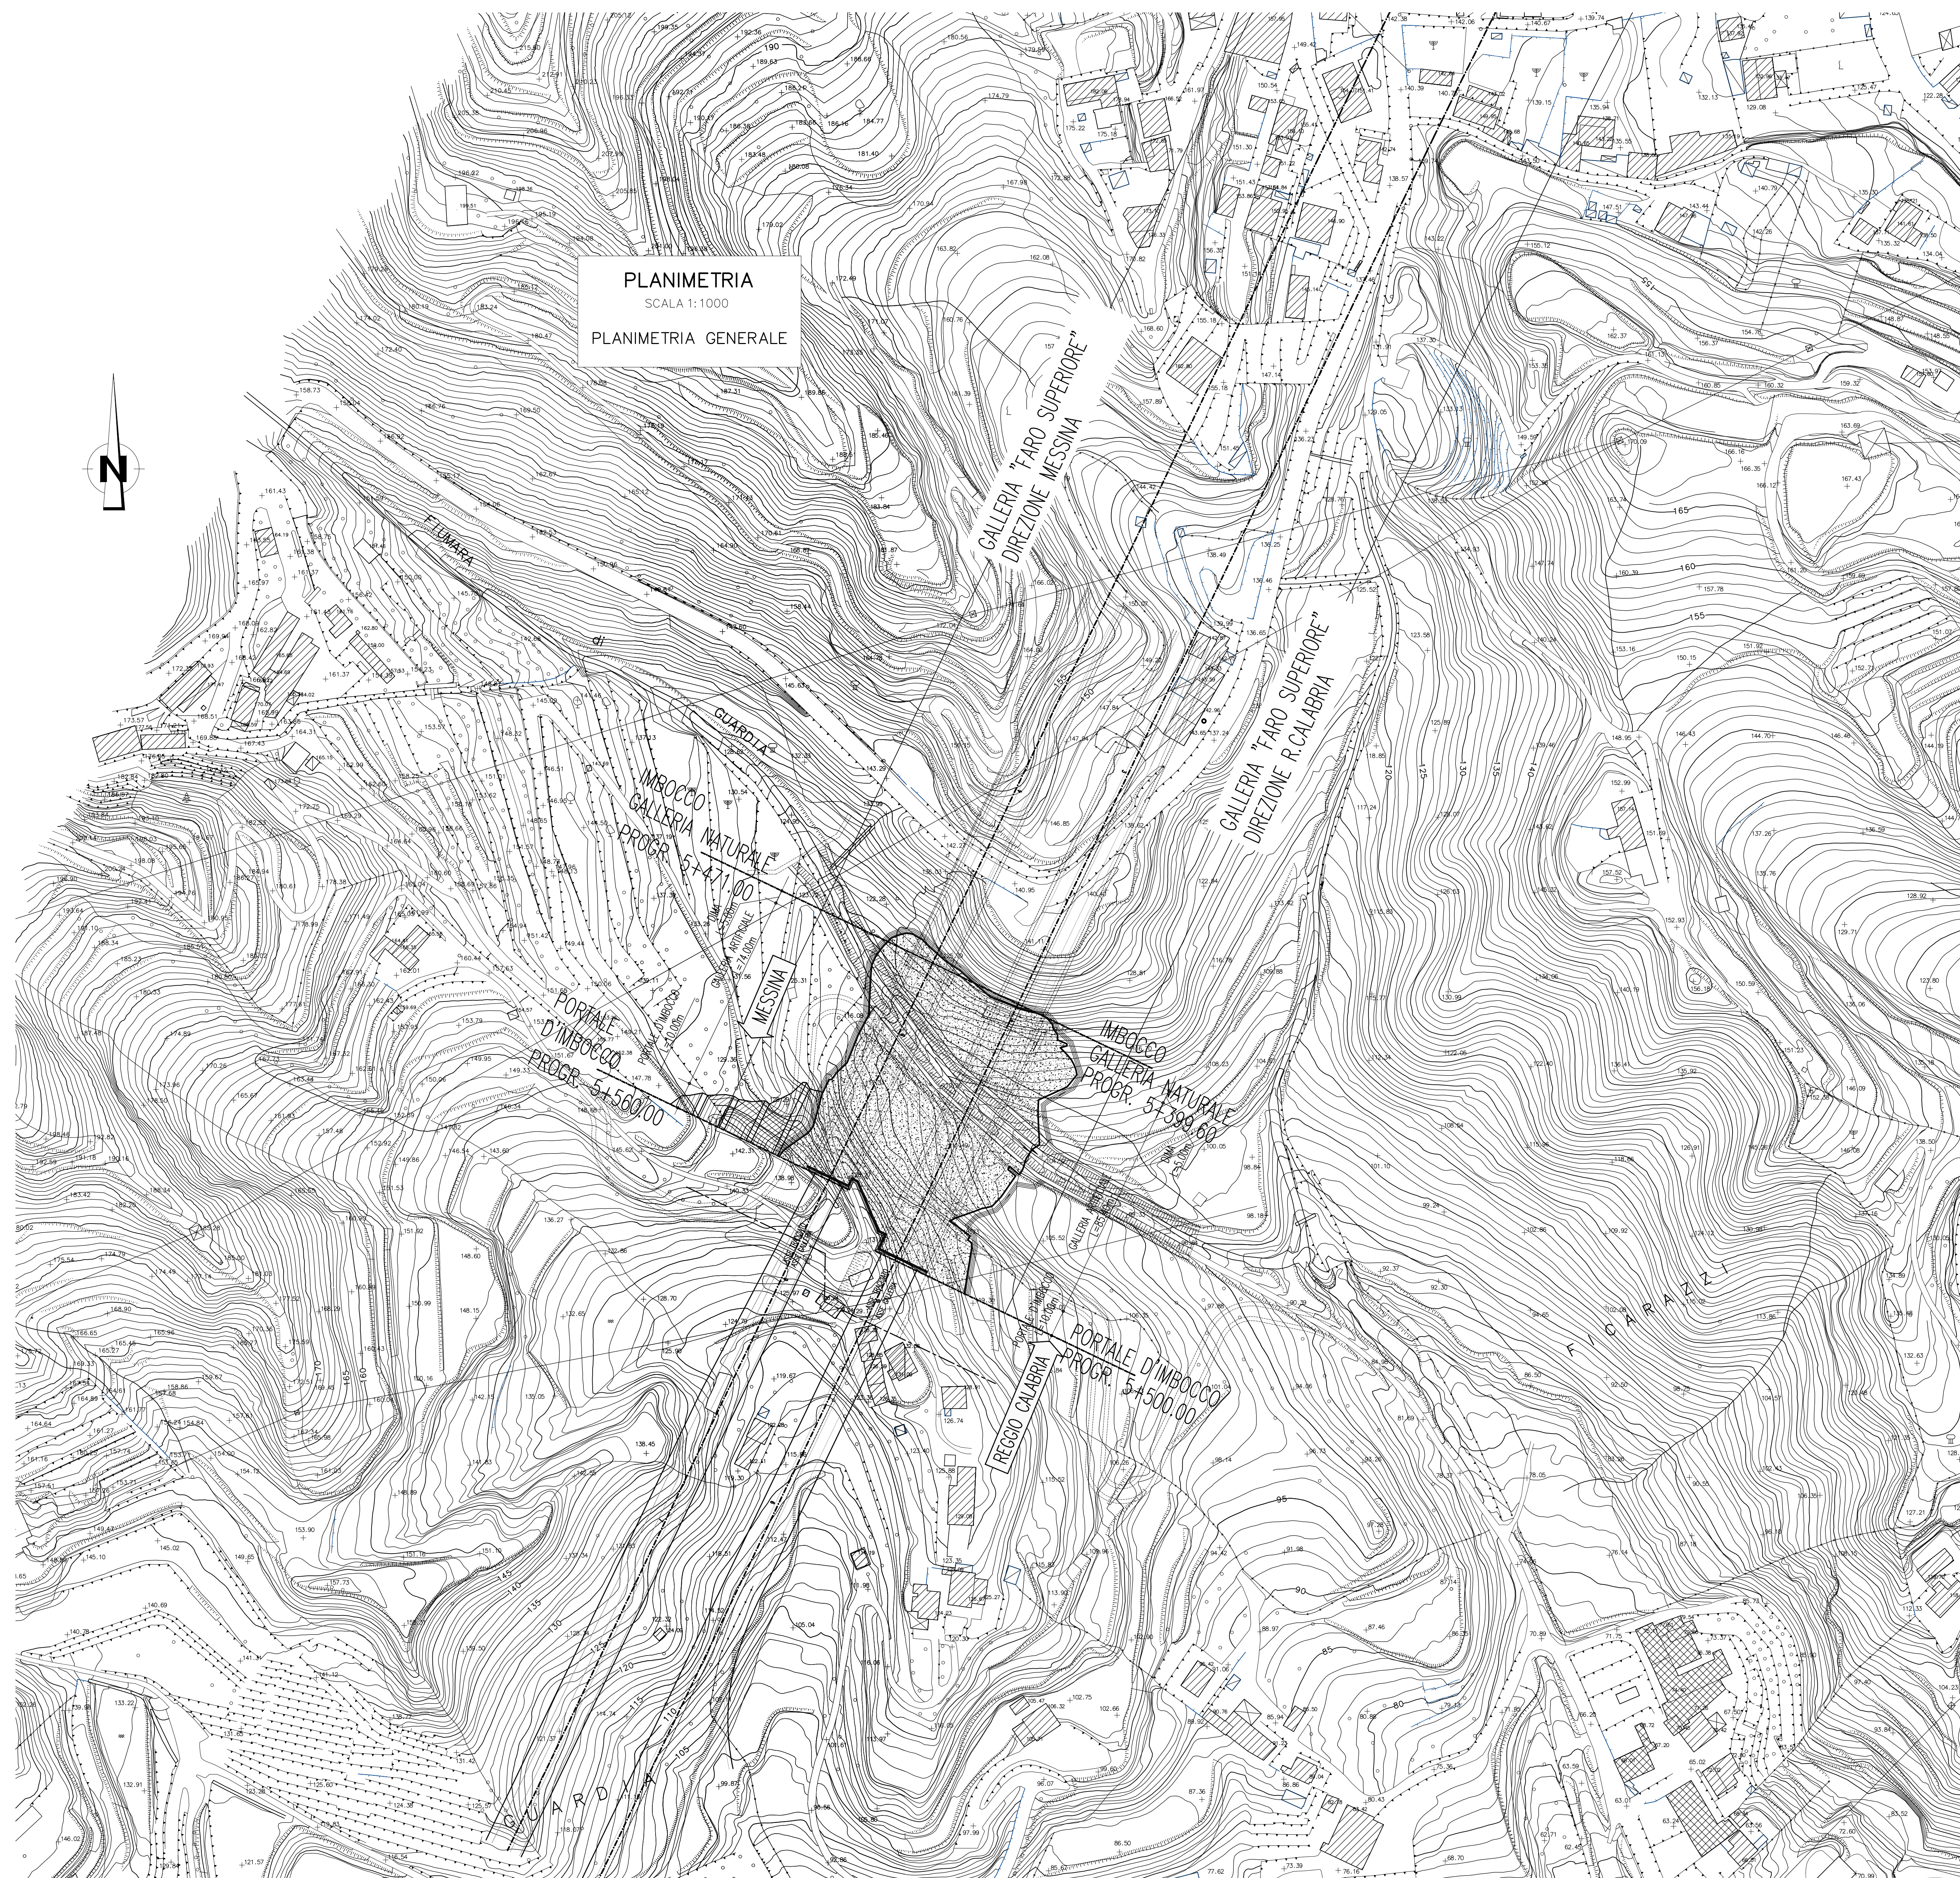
PLANIMETRIA
SCALA 1:1000
PLANIMETRIA GENERALE

N

FIUMARA di GUARDIA

GALLERIA "FARO SUPERIORE" DIREZIONE MESSINA

GALLERIA "FARO SUPERIORE" DIREZIONE R.CALABRIA

IMBOCCO GALLERIA NATURALE PROGR. 5+471.00

MESSINA

PORTALE D'IMBOCCO PROGR. 5+560.00

IMBOCCO GALLERIA NATURALE PROGR. 5+399.60

PORTALE D'IMBOCCO PROGR. 5+500.00

REGGIO CALABRIA

FICARAZZI

GUARDIA